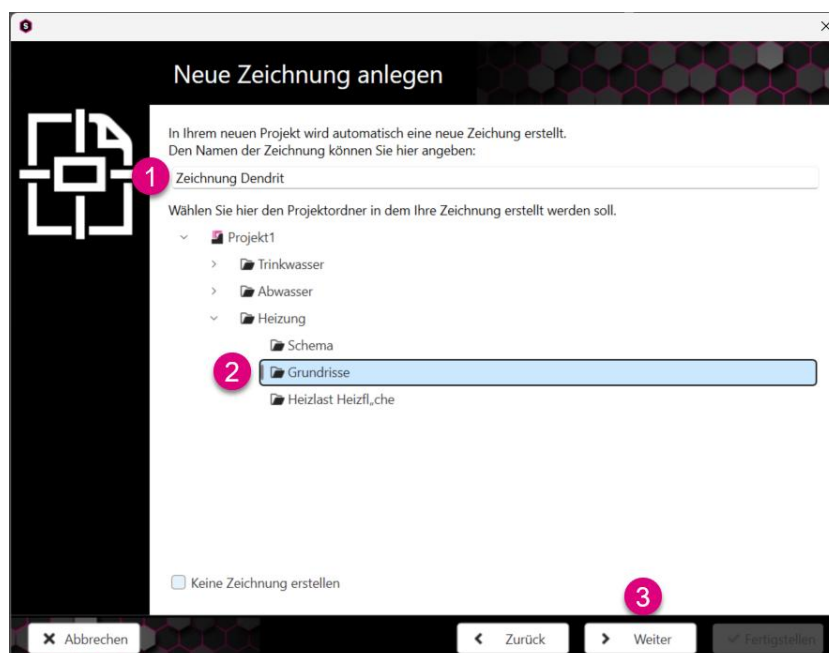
Neue Zeichnung anlegen

In Ihrem neuen Projekt wird automatisch eine neue Zeichung erstellt.
Den Namen der Zeichnung können Sie hier angeben:

1

Zeichnung Dendrit

Wählen Sie hier den Projektordner in dem Ihre Zeichnung erstellt werden soll.

Projekt1
Trinkwasser
Abwasser
Heizung
Schema
2
Grundrisse
Heizlast Heizfl„che

Keine Zeichnung erstellen

3

Abbrechen
Zurück
Weiter
Fertigstellen